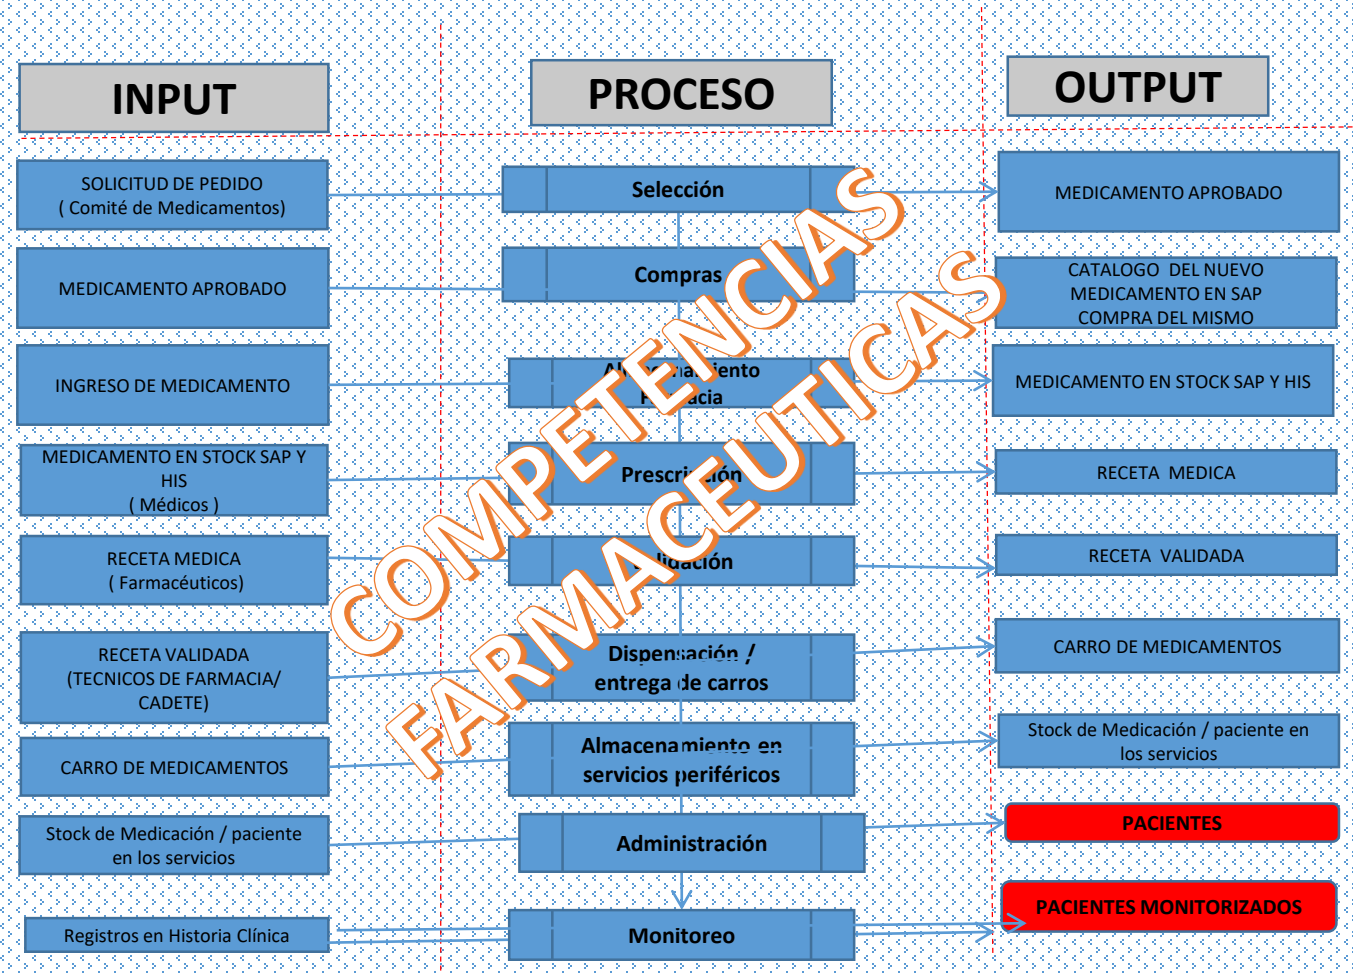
INPUT

PROCESO

OUTPUT

SOLICITUD DE PEDIDO
( Comité de Medicamentos)

Selección

MEDICAMENTO APROBADO

MEDICAMENTO APROBADO

Compras

CATALOGO DEL NUEVO MEDICAMENTO EN SAP COMPRA DEL MISMO

INGRESO DE MEDICAMENTO

Al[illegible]iento F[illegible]acia

MEDICAMENTO EN STOCK SAP Y HIS

MEDICAMENTO EN STOCK SAP Y HIS
( Médicos )

Prescri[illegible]ción

RECETA MEDICA

RECETA MEDICA
( Farmacéuticos)

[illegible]lidación

RECETA VALIDADA

RECETA VALIDADA
(TECNICOS DE FARMACIA/ CADETE)

Dispensación / entrega de carros

CARRO DE MEDICAMENTOS

CARRO DE MEDICAMENTOS

Almacenamiento en servicios periféricos

Stock de Medicación / paciente en los servicios

Stock de Medicación / paciente en los servicios

Administración

PACIENTES

Registros en Historia Clínica

Monitoreo

PACIENTES MONITORIZADOS

COMPETENCIAS FARMACEUTICAS